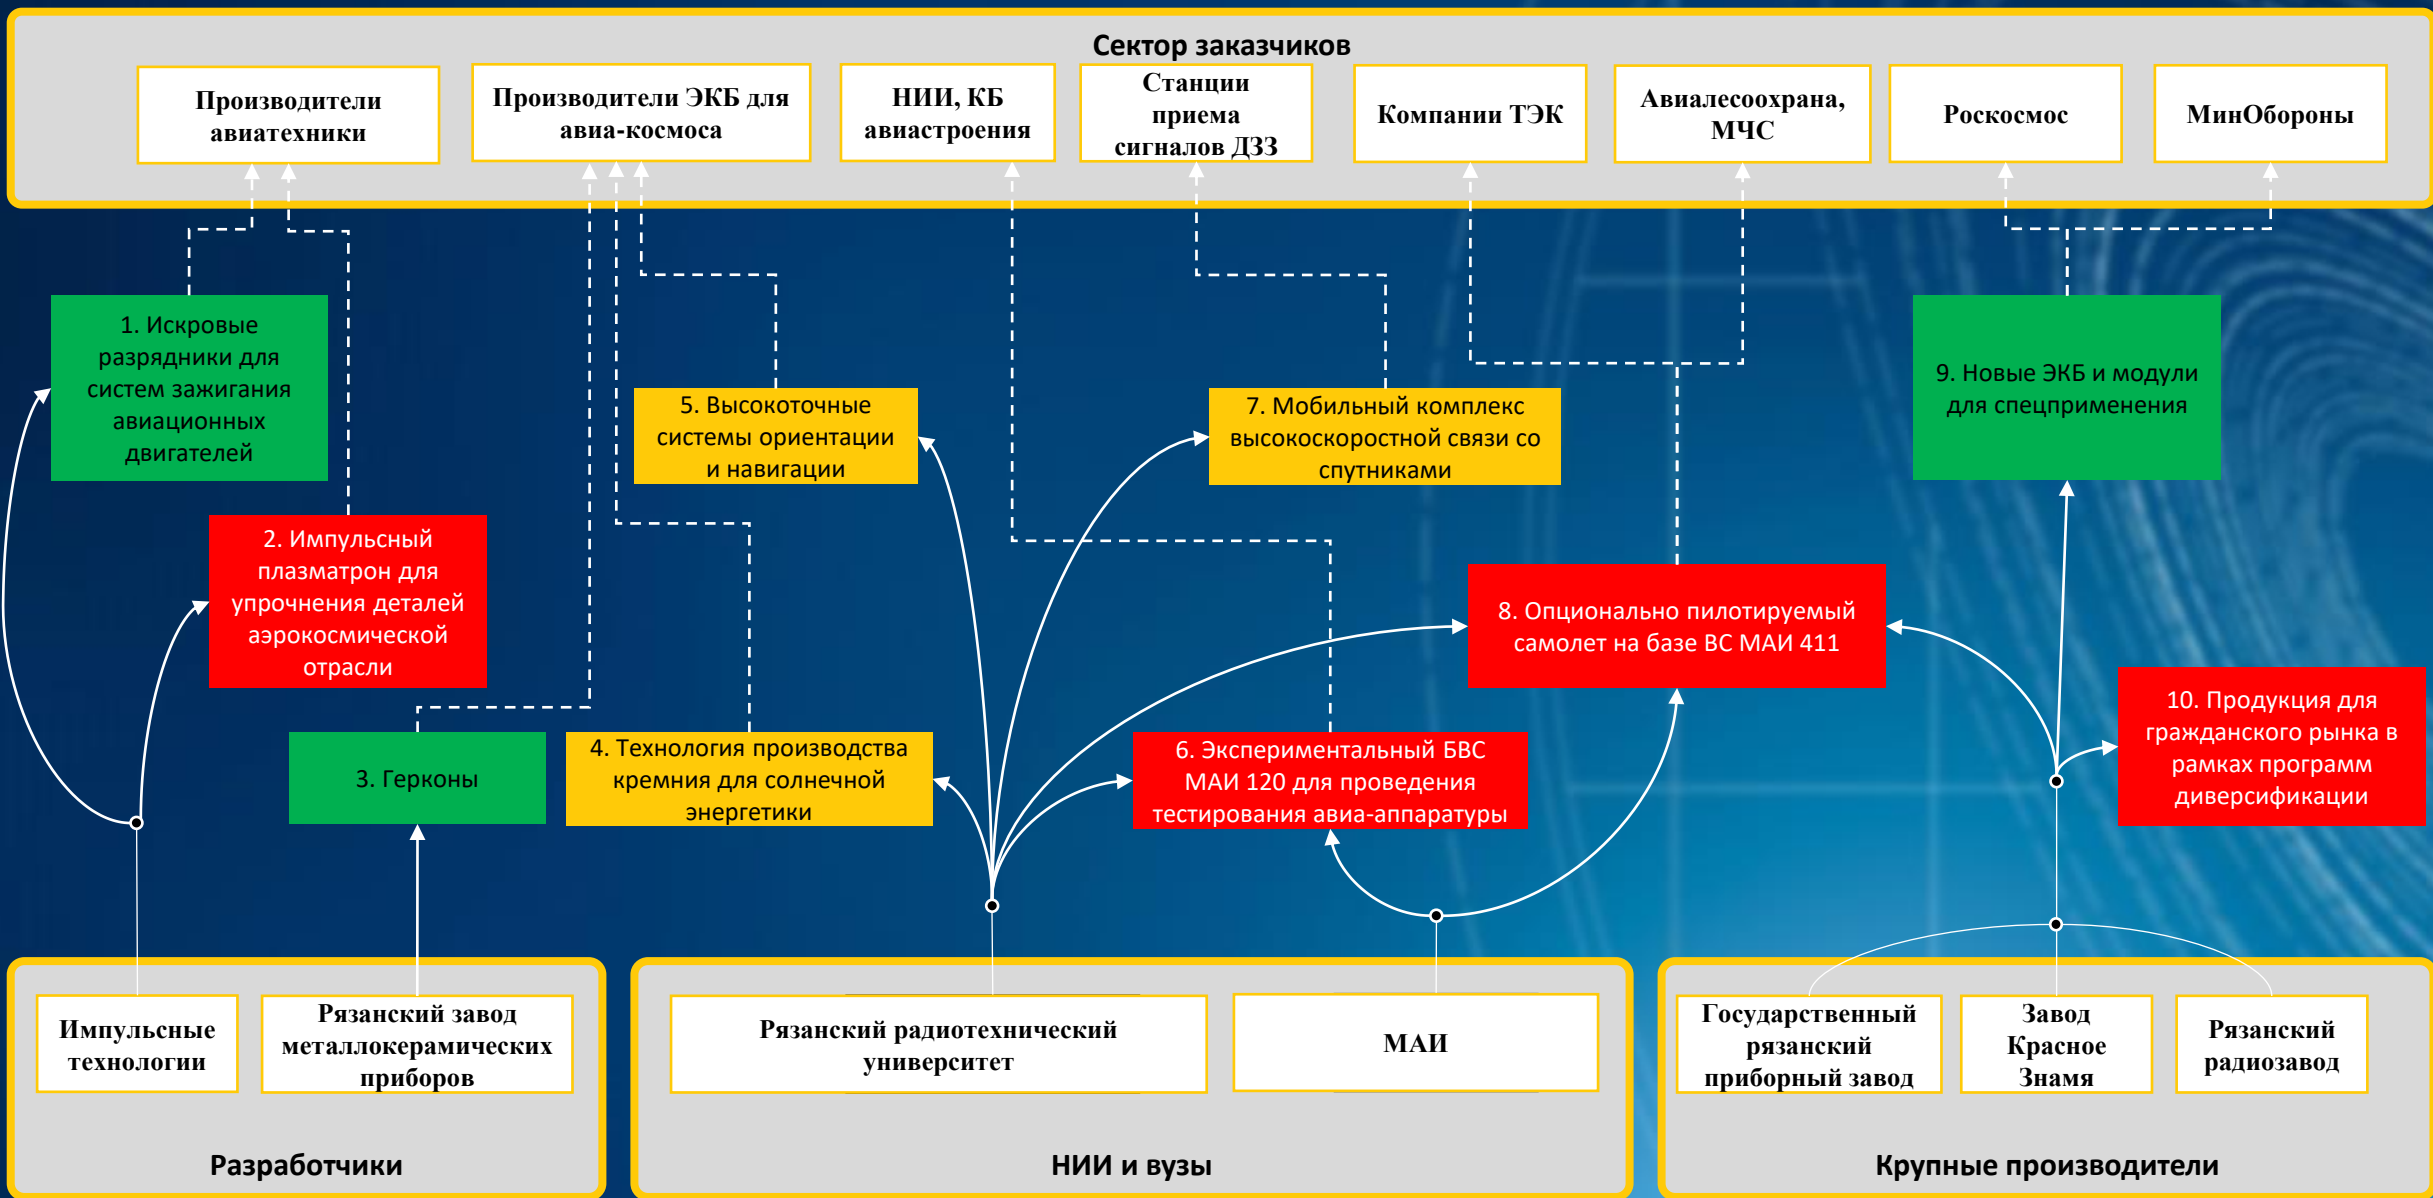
Сектор заказчиков

Производители авиатехники

Производители ЭКБ для авиа-космоса

НИИ, КБ авиастроения

Станции приема сигналов ДЗЗ

Компании ТЭК

Авиалесоохрана, МЧС

Роскосмос

МинОбороны

1. Искровые разрядники для систем зажигания авиационных двигателей

5. Высокоточные системы ориентации и навигации

7. Мобильный комплекс высокоскоростной связи со спутниками

9. Новые ЭКБ и модули для спецприменения

2. Импульсный плазматрон для упрочнения деталей аэрокосмической отрасли

8. Опционально пилотируемый самолет на базе ВС МАИ 411

10. Продукция для гражданского рынка в рамках программ диверсификации

3. Герконы

4. Технология производства кремния для солнечной энергетики

6. Экспериментальный БВС МАИ 120 для проведения тестирования авиа-аппаратуры

Импульсные технологии

Рязанский завод металлокерамических приборов

Разработчики

Рязанский радиотехнический университет

МАИ

НИИ и вузы

Государственный рязанский приборный завод

Завод Красное Знамя

Рязанский радиозавод

Крупные производители